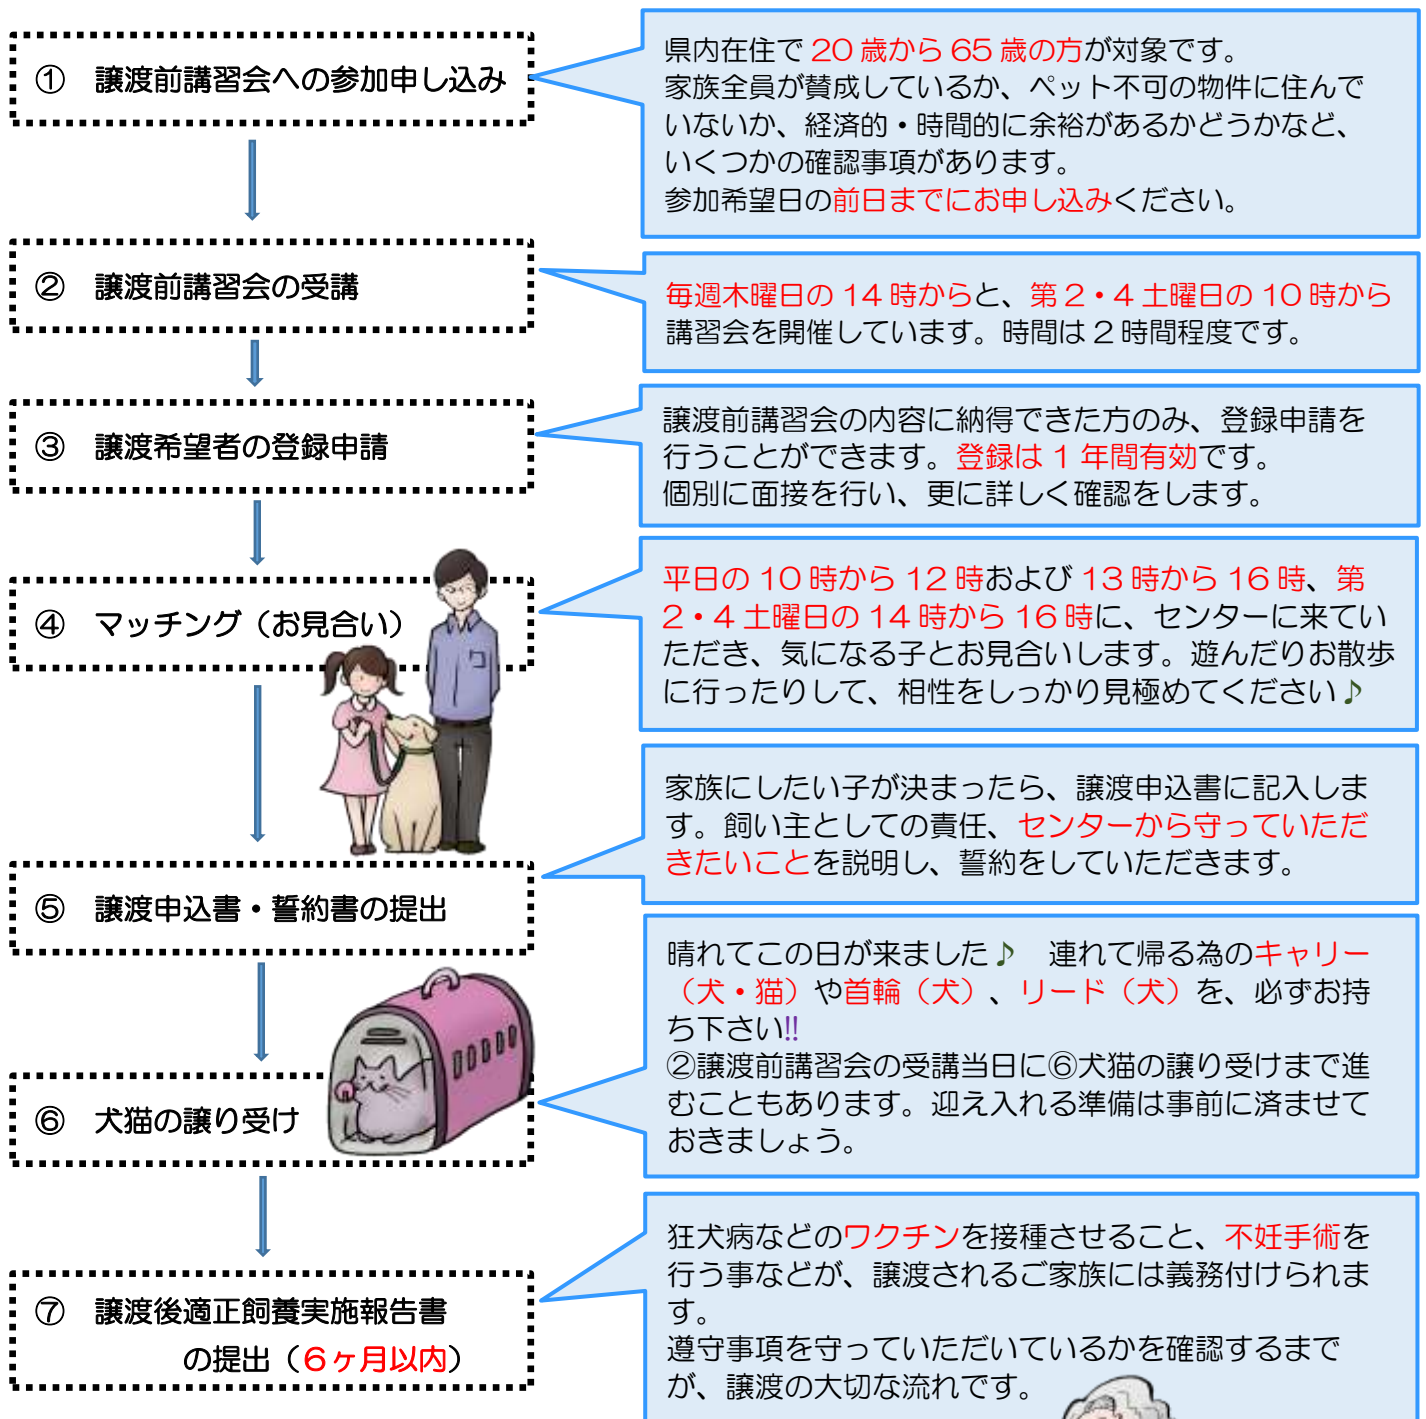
① 譲渡前講習会への参加申し込み

県内在住で20歳から65歳の方が対象です。
家族全員が賛成しているか、ペット不可の物件に住んでいないか、経済的・時間的に余裕があるかどうかなど、いくつかの確認事項があります。
参加希望日の前日までにお申し込みください。

② 譲渡前講習会の受講

毎週木曜日の14時からと、第2・4土曜日の10時から講習会を開催しています。時間は2時間程度です。

③ 譲渡希望者の登録申請

譲渡前講習会の内容に納得できた方のみ、登録申請を行うことができます。登録は1年間有効です。
個別に面接を行い、更に詳しく確認をします。

④ マッチング（お見合い）

平日の10時から12時および13時から16時、第2・4土曜日の14時から16時に、センターに来ていただき、気になる子とお見合いします。遊んだりお散歩に行ったりして、相性をしっかり見極めてください♪

家族にしたい子が決まったら、譲渡申込書に記入します。飼い主としての責任、センターから守っていただきたいことを説明し、誓約をしていただきます。

⑤ 譲渡申込書・誓約書の提出

晴れてこの日が来ました♪ 連れて帰る為のキャリー（犬・猫）や首輪（犬）、リード（犬）を、必ずお持ち下さい!!
②譲渡前講習会の受講当日に⑥犬猫の譲り受けまで進むこともあります。迎え入れる準備は事前に済ませておきましょう。

⑥ 犬猫の譲り受け

⑦ 譲渡後適正飼養実施報告書の提出（6ヶ月以内）

狂犬病などのワクチンを接種させること、不妊手術を行う事などが、譲渡されるご家族には義務付けられます。
遵守事項を守っていただいているかを確認するまでが、譲渡の大切な流れです。